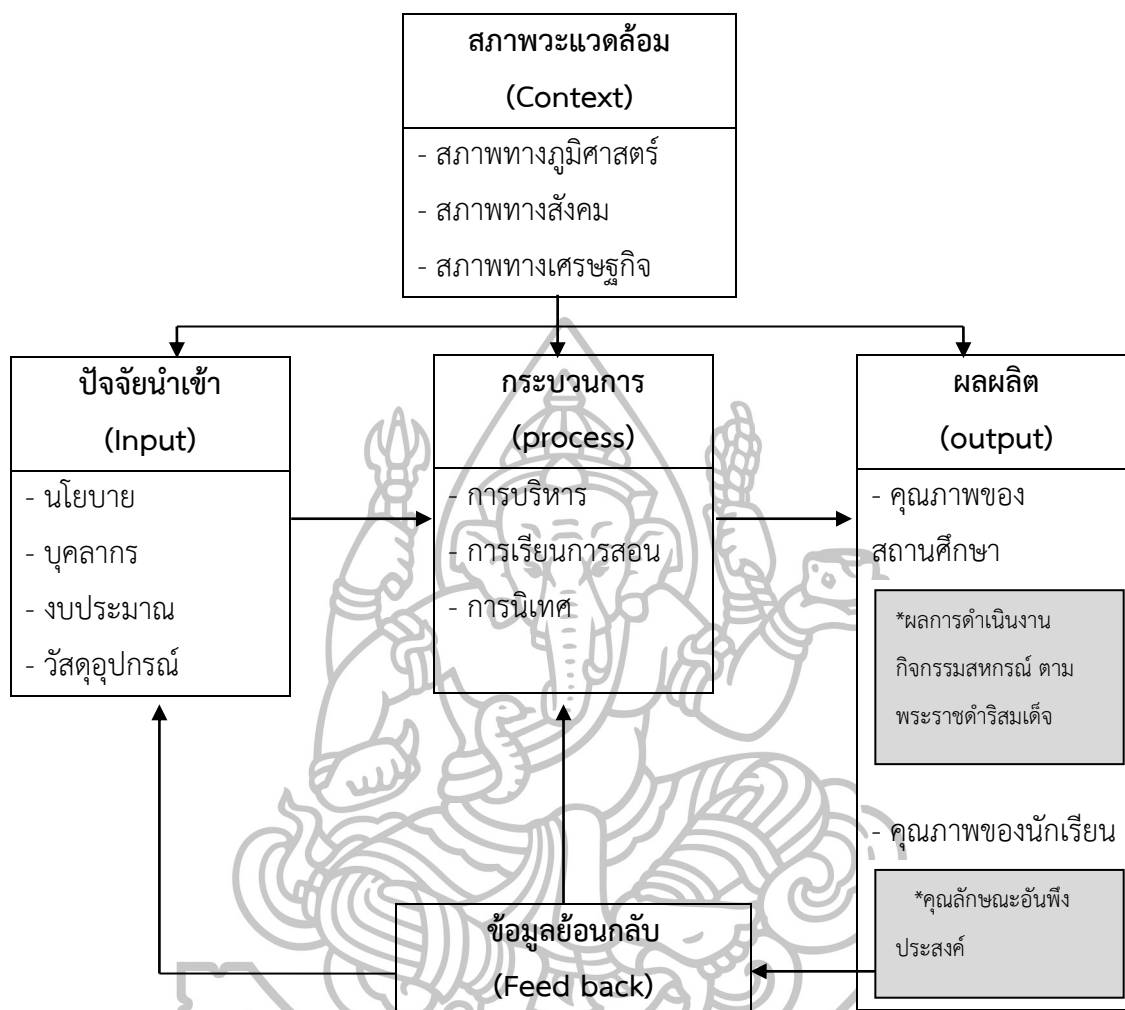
สภาพวะแวดล้อม
(Context)

- สภาพทางภูมิศาสตร์
- สภาพทางสังคม
- สภาพทางเศรษฐกิจ

ปัจจัยนำเข้า
(Input)

- นโยบาย
- บุคลากร
- งบประมาณ
- วัสดุอุปกรณ์

กระบวนการ
(process)

- การบริหาร
- การเรียนการสอน
- การนิเทศ

ผลผลิต
(output)

- คุณภาพของสถานศึกษา

*ผลการดำเนินงานกิจกรรมสหกรณ์ ตามพระราชดำริสมเด็จ

- คุณภาพของนักเรียน

*คุณลักษณะอันพึงประสงค์

ข้อมูลย้อนกลับ
(Feed back)